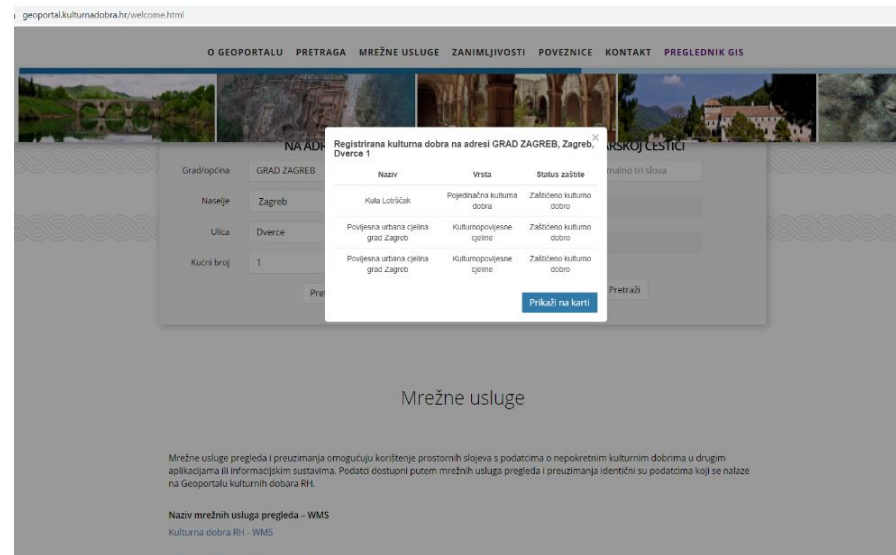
geoportal.kulturnadobra.hr/welcome.html

O GEOPORTALU PRETRAGA MREŽNE USLUGE ZANIMLJIVOSTI POVEZNICE KONTAKT PREGLEDNIK GIS

NA ADR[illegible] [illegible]ARSKOJ ČESTICI

Grad/općina GRAD ZAGREB
Naselje Zagreb
Ulica Dverce
Kućni broj 1

Pre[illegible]

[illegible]malno tri slova

Pretraži

Registrirana kulturna dobra na adresi GRAD ZAGREB, Zagreb, Dverce 1

×

| Naziv | Vrsta | Status zaštite |
|---|---|---|
| Kula Lotrščak | Pojedinačna kulturna dobra | Zaštićeno kulturno dobro |
| Povijesna urbana cjelina grad Zagreb | Kulturnopovijesne cjeline | Zaštićeno kulturno dobro |
| Povijesna urbana cjelina grad Zagreb | Kulturnopovijesne cjeline | Zaštićeno kulturno dobro |

Prikaži na karti

Mrežne usluge

Mrežne usluge pregleda i preuzimanja omogućuju korištenje prostornih slojeva s podatcima o nepokretnim kulturnim dobrima u drugim aplikacijama ili informacijskim sustavima. Podatci dostupni putem mrežnih usluga pregleda i preuzimanja identični su podatcima koji se nalaze na Geoportalu kulturnih dobara RH.

Naziv mrežnih usluga pregleda - WMS

Kulturna dobra RH - WMS